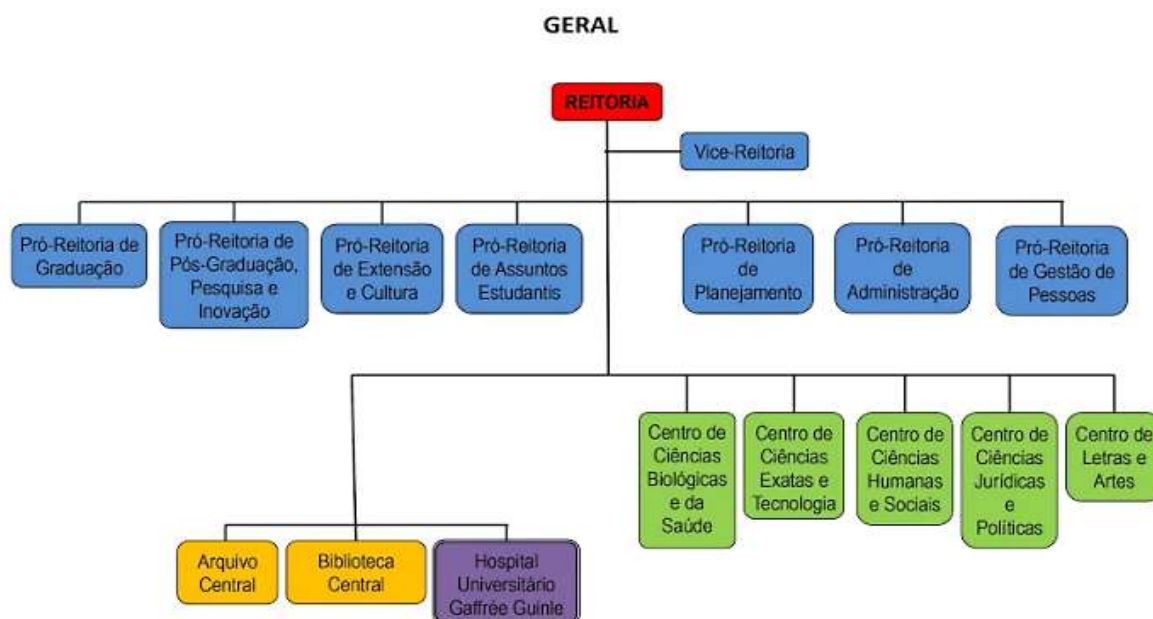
GERAL

REITORIA

Vice-Reitoria

Pró-Reitoria de Graduação

Pró-Reitoria de Pós-Graduação, Pesquisa e Inovação

Pró-Reitoria de Extensão e Cultura

Pró-Reitoria de Assuntos Estudantis

Pró-Reitoria de Planejamento

Pró-Reitoria de Administração

Pró-Reitoria de Gestão de Pessoas

Centro de Ciências Biológicas e da Saúde

Centro de Ciências Exatas e Tecnologia

Centro de Ciências Humanas e Sociais

Centro de Ciências Jurídicas e Políticas

Centro de Letras e Artes

Arquivo Central

Biblioteca Central

Hospital Universitário Gaffrée Guinle